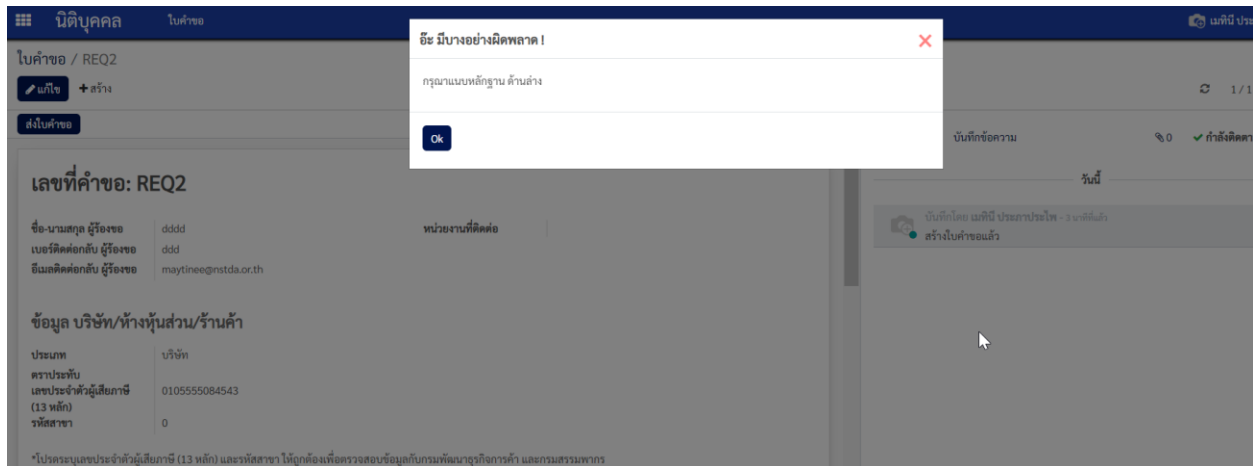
นิติบุคคล ใบคำขอ

เมทินี ประ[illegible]

ใบคำขอ / REQ2

แก้ไข + สร้าง

1/1

ส่งใบคำขอ

อ๊ะ มีบางอย่างผิดพลาด !

กรุณาแนบหลักฐาน ด้านล่าง

Ok

บันทึกข้อความ

0 ✓ กำลังติดตา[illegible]

วันนี้

บันทึกโดย เมทินี ประภาประไพ - 3 นาทีที่แล้ว

• สร้างใบคำขอแล้ว

เลขที่คำขอ: REQ2

| | |
|---|---|
| ชื่อ-นามสกุล ผู้ร้องขอ | dddd |
| เบอร์ติดต่อกลับ ผู้ร้องขอ | ddd |
| อีเมลติดต่อกลับ ผู้ร้องขอ | maytinee@nstda.or.th |

หน่วยงานที่ติดต่อ

ข้อมูล บริษัท/ห้างหุ้นส่วน/ร้านค้า

| | |
|---|---|
| ประเภท | บริษัท |
| ตราประทับ | |
| เลขประจำตัวผู้เสียภาษี (13 หลัก) | 0105555084543 |
| รหัสสาขา | 0 |

*โปรดระบุเลขประจำตัวผู้เสียภาษี (13 หลัก) และรหัสสาขา ให้ถูกต้องเพื่อตรวจสอบข้อมูลกับกรมพัฒนาธุรกิจการค้า และกรมสรรพากร